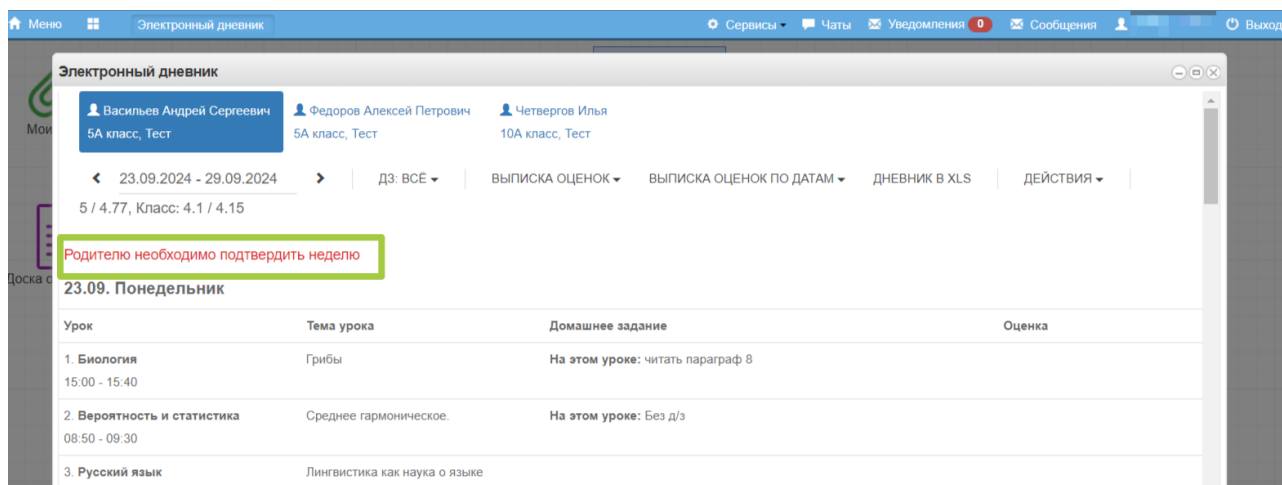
Меню Электронный дневник Сервисы Чаты Уведомления 0 Сообщения Выход

Мои

Доска о

Электронный дневник

Васильев Андрей Сергеевич
5А класс, Тест

Федоров Алексей Петрович
5А класс, Тест

Четвергов Илья
10А класс, Тест

23.09.2024 - 29.09.2024 ДЗ: ВСЁ ВЫПИСКА ОЦЕНОК ВЫПИСКА ОЦЕНОК ПО ДАТАМ ДНЕВНИК В XLS ДЕЙСТВИЯ

5 / 4.77, Класс: 4.1 / 4.15

Родителю необходимо подтвердить неделю

23.09. Понедельник

| Урок | Тема урока | Домашнее задание | Оценка |
|---|---|---|---|
| 1. Биология 15:00 - 15:40 | Грибы | На этом уроке: читать параграф 8 | |
| 2. Вероятность и статистика 08:50 - 09:30 | Среднее гармоническое. | На этом уроке: Без д/з | |
| 3. Русский язык | Лингвистика как наука о языке | | |